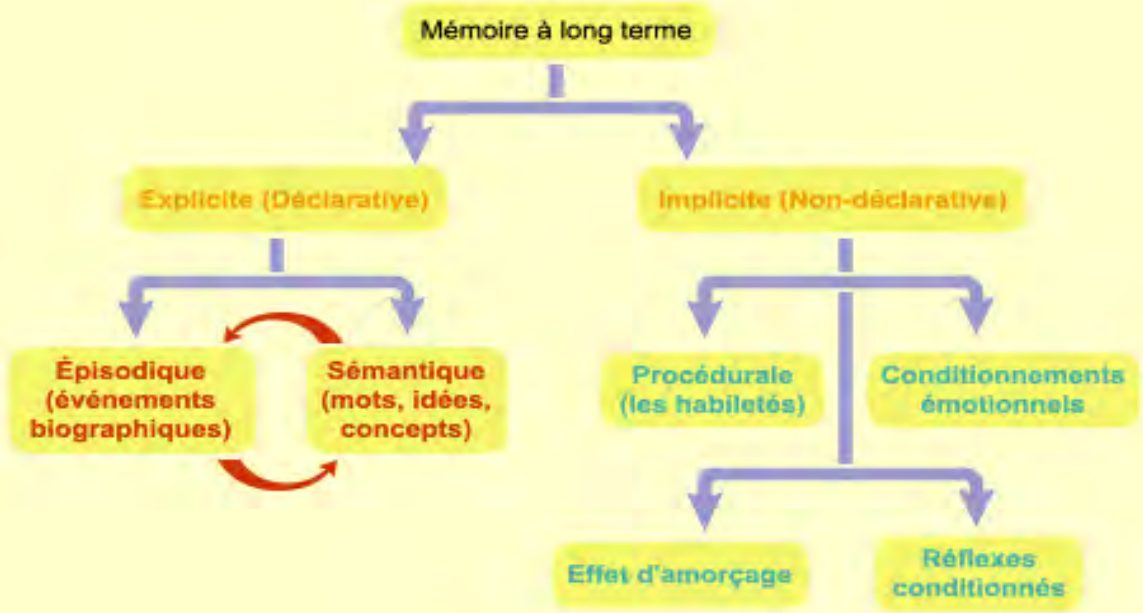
Mémoire à long terme

Explicite (Déclarative)

Implicite (Non-déclarative)

Épisodique (événements biographiques)

Sémantique (mots, idées, concepts)

Procédurale (les habiletés)

Conditionnements émotionnels

Effet d'amorçage

Réflexes conditionnés